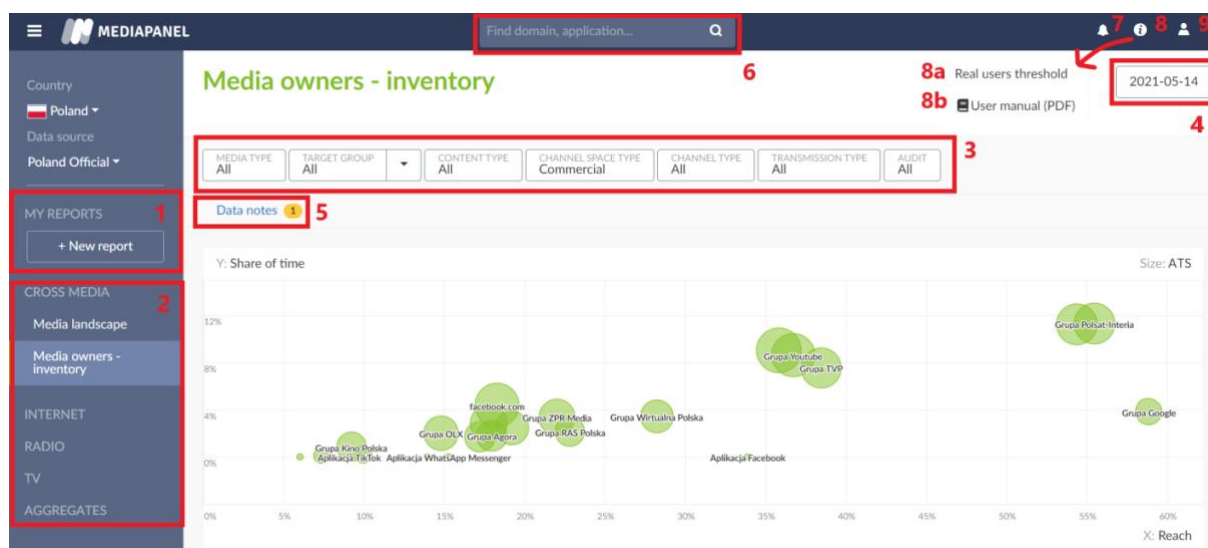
MEDIAPANEL

Find domain, application...

7 8 9

Country
Poland
Data source
Poland Official

MY REPORTS 1
+ New report

CROSS MEDIA 2
Media landscape
Media owners - inventory
INTERNET
RADIO
TV
AGGREGATES

Media owners - inventory

6

8a Real users threshold
8b User manual (PDF)

2021-05-14
4

| MEDIA TYPE | TARGET GROUP | CONTENT TYPE | CHANNEL SPACE TYPE | CHANNEL TYPE | TRANSMISSION TYPE | AUDIT |
|---|---|---|---|---|---|---|
| All | All | All | Commercial | All | All | All |

3

Data notes 1 5

Y: Share of time

Size: ATS

12%
8%
4%
0%

Grupa Polsat-Interia
Grupa Youtube
Grupa TVP
facebook.com
Grupa ZPR Media
Grupa Wirtualna Polska
Grupa Google
Grupa OLX
Grupa Agora
Grupa RAS Polska
Grupa Kino Polska
Aplikacja TikTok
Aplikacja WhatsApp Messenger
Aplikacja Facebook

0% 5% 10% 15% 20% 25% 30% 35% 40% 45% 50% 55% 60%

X: Reach